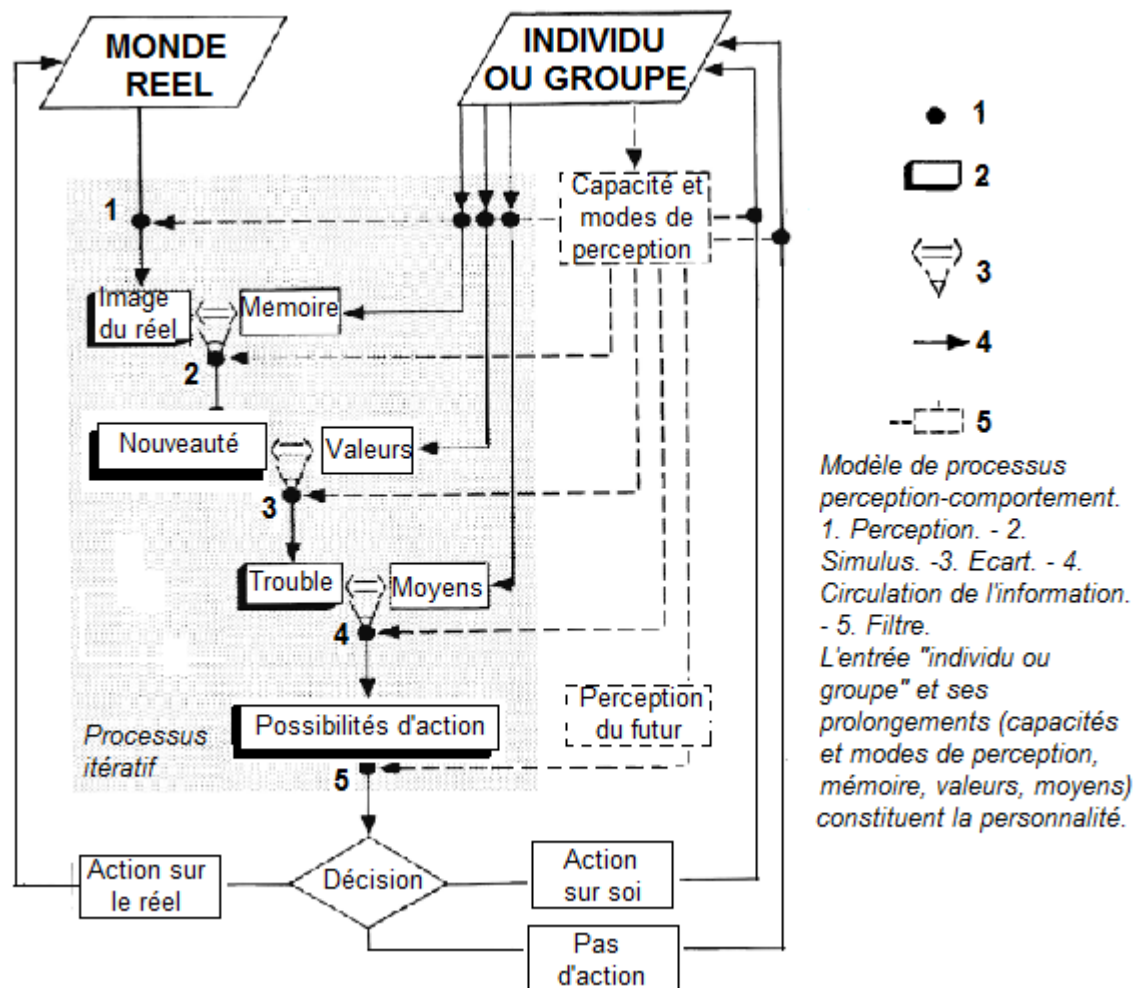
MONDE REEL

INDIVIDU OU GROUPE

1

Capacité et modes de perception

Image du réel

Memoire

2

Nouveauté

Valeurs

3

Trouble

Moyens

4

Possibilités d'action

Perception du futur

Processus itératif

5

Action sur le réel

Décision

Action sur soi

Pas d'action

1

2

3

4

5

Modèle de processus perception-comportement. 1. Perception. - 2. Simulus. -3. Ecart. - 4. Circulation de l'information. - 5. Filtre.
L'entrée "individu ou groupe" et ses prolongements (capacités et modes de perception, mémoire, valeurs, moyens) constituent la personnalité.